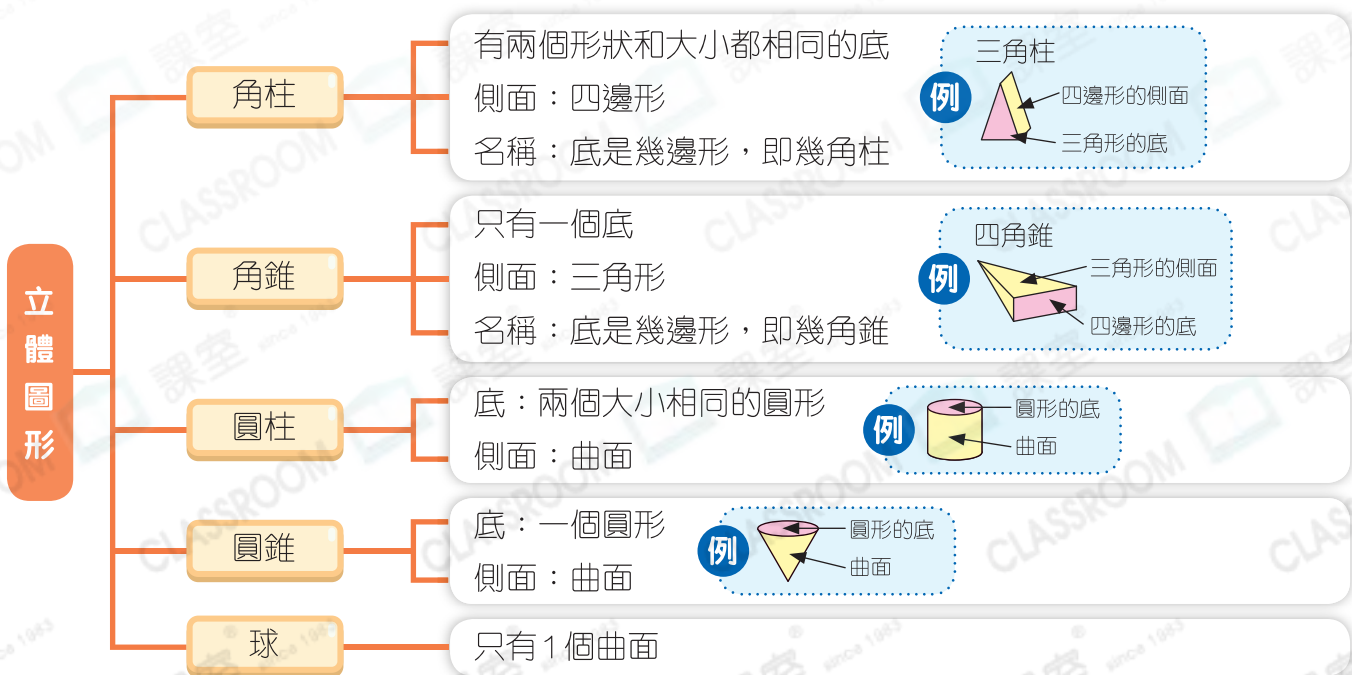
立體圖形

角柱
有兩個形狀和大小都相同的底
側面：四邊形
名稱：底是幾邊形，即幾角柱
例 三角柱
四邊形的側面
三角形的底

角錐
只有一個底
側面：三角形
名稱：底是幾邊形，即幾角錐
例 四角錐
三角形的側面
四邊形的底

圓柱
底：兩個大小相同的圓形
側面：曲面
例
圓形的底
曲面

圓錐
底：一個圓形
側面：曲面
例
圓形的底
曲面

球
只有1個曲面